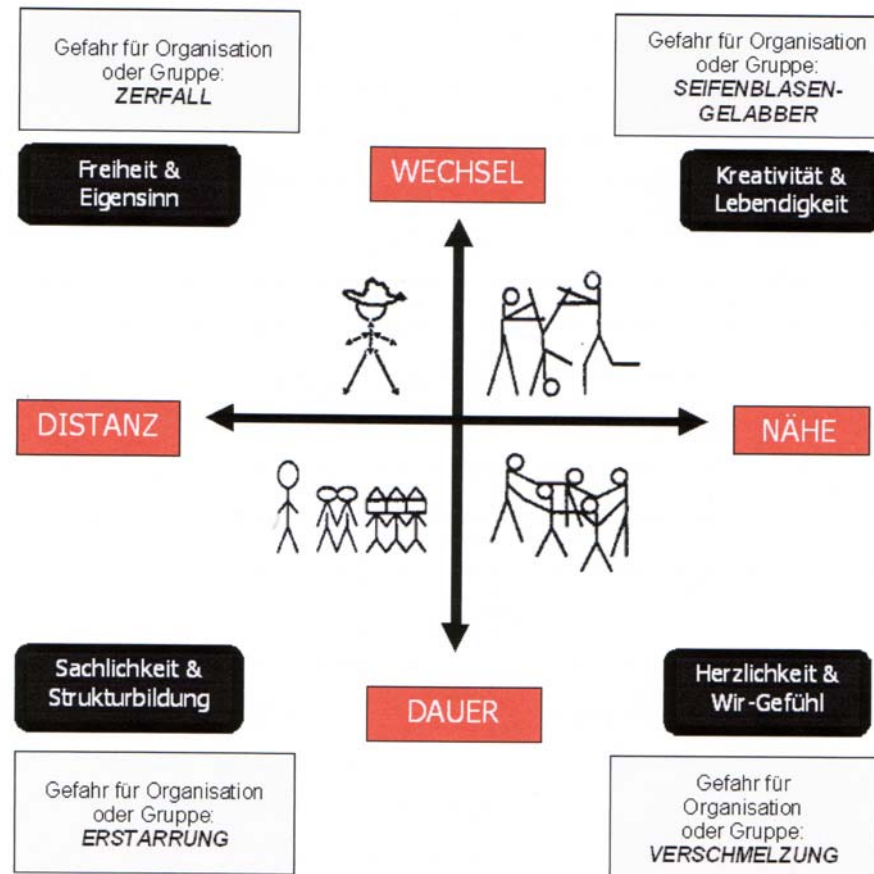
Gefahr für Organisation oder Gruppe:
*ZERFALL*

Gefahr für Organisation oder Gruppe:
*SEIFENBLASEN-GELABBER*

Freiheit & Eigensinn

WECHSEL

Kreativität & Lebendigkeit

DISTANZ

NÄHE

Sachlichkeit & Strukturbildung

DAUER

Herzlichkeit & Wir-Gefühl

Gefahr für Organisation oder Gruppe:
*ERSTARRUNG*

Gefahr für Organisation oder Gruppe:
*VERSCHMELZUNG*